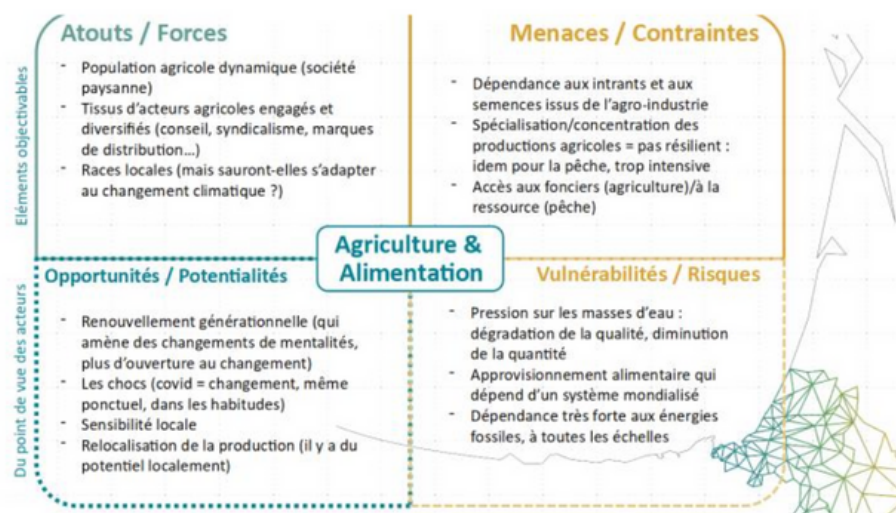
Eléments objectivables

Atouts / Forces

- Population agricole dynamique (société paysanne)
- Tissus d'acteurs agricoles engagés et diversifiés (conseil, syndicalisme, marques de distribution…)
- Races locales (mais sauront-elles s'adapter au changement climatique ?)

Menaces / Contraintes

- Dépendance aux intrants et aux semences issus de l'agro-industrie
- Spécialisation/concentration des productions agricoles = pas résilient : idem pour la pêche, trop intensive
- Accès aux fonciers (agriculture)/à la ressource (pêche)

Agriculture & Alimentation

Du point de vue des acteurs

Opportunités / Potentialités

- Renouvellement générationnelle (qui amène des changements de mentalités, plus d'ouverture au changement)
- Les chocs (covid = changement, même ponctuel, dans les habitudes)
- Sensibilité locale
- Relocalisation de la production (il y a du potentiel localement)

Vulnérabilités / Risques

- Pression sur les masses d'eau : dégradation de la qualité, diminution de la quantité
- Approvisionnement alimentaire qui dépend d'un système mondialisé
- Dépendance très forte aux énergies fossiles, à toutes les échelles